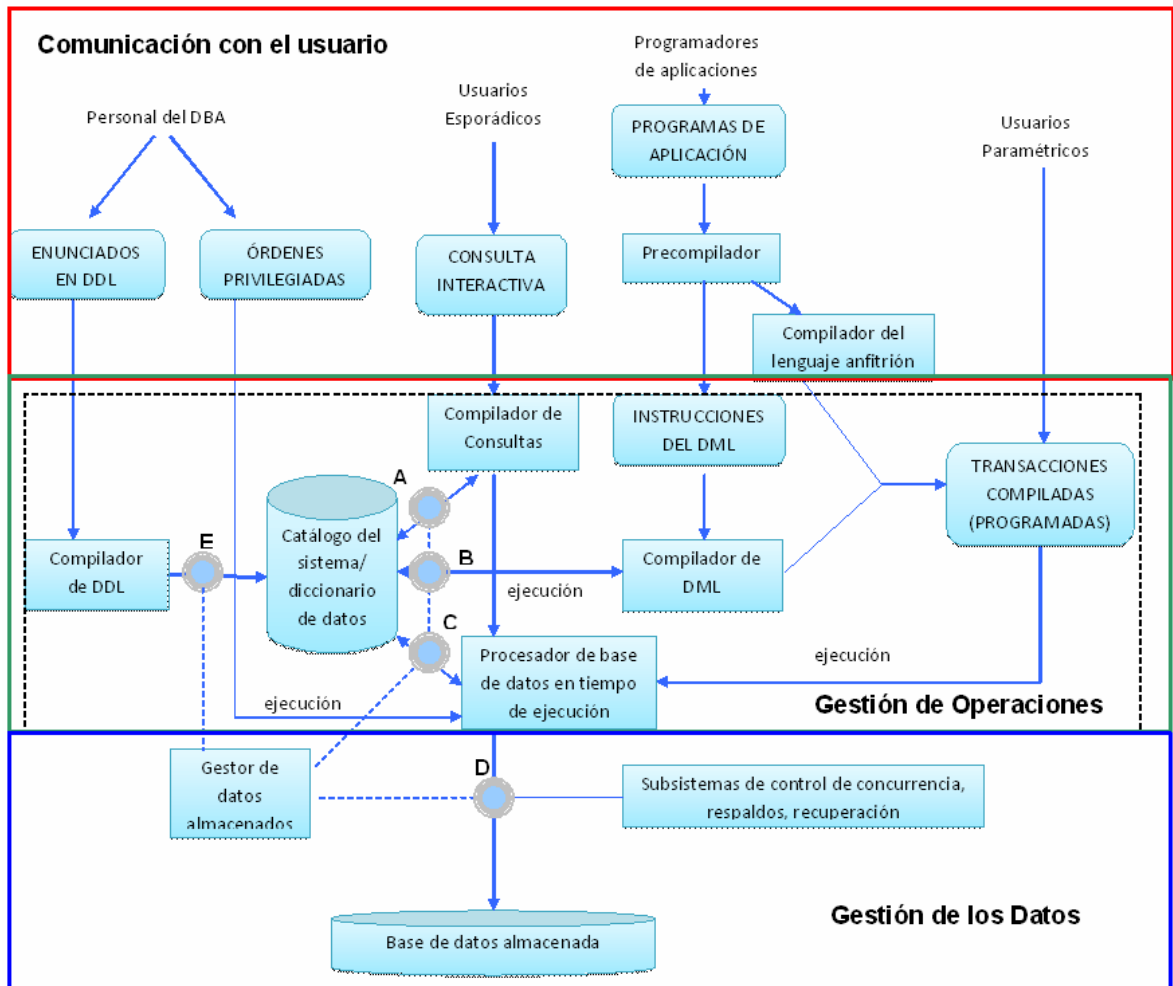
Comunicación con el usuario

Personal del DBA

Usuarios Esporádicos

Programadores de aplicaciones

PROGRAMAS DE APLICACIÓN

Usuarios Paramétricos

ENUNCIADOS EN DDL

ÓRDENES PRIVILEGIADAS

CONSULTA INTERACTIVA

Precompilador

Compilador del lenguaje anfitrión

Compilador de Consultas

INSTRUCCIONES DEL DML

TRANSACCIONES COMPILADAS (PROGRAMADAS)

A

Compilador de DDL

E

Catálogo del sistema/ diccionario de datos

B

ejecución

Compilador de DML

C

Procesador de base de datos en tiempo de ejecución

ejecución

ejecución

Gestión de Operaciones

Gestor de datos almacenados

D

Subsistemas de control de concurrencia, respaldos, recuperación

Gestión de los Datos

Base de datos almacenada